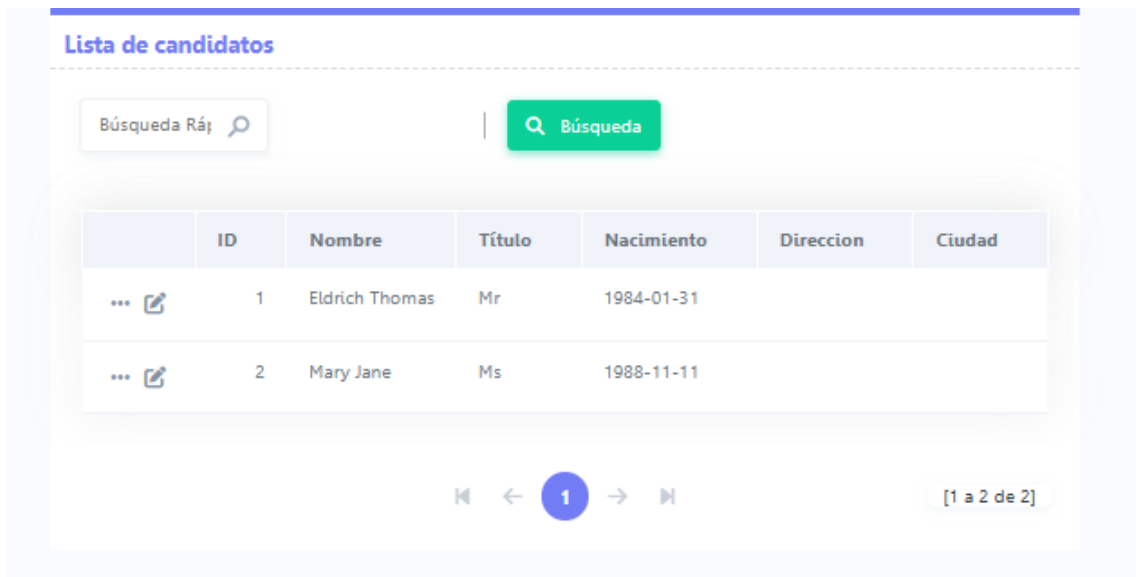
Lista de candidatos

Búsqueda Rá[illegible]

Búsqueda

| | ID | Nombre | Título | Nacimiento | Direccion | Ciudad |
|---|---|---|---|---|---|---|
| ••• | 1 | Eldrich Thomas | Mr | 1984-01-31 | | |
| ••• | 2 | Mary Jane | Ms | 1988-11-11 | | |

1

[1 a 2 de 2]